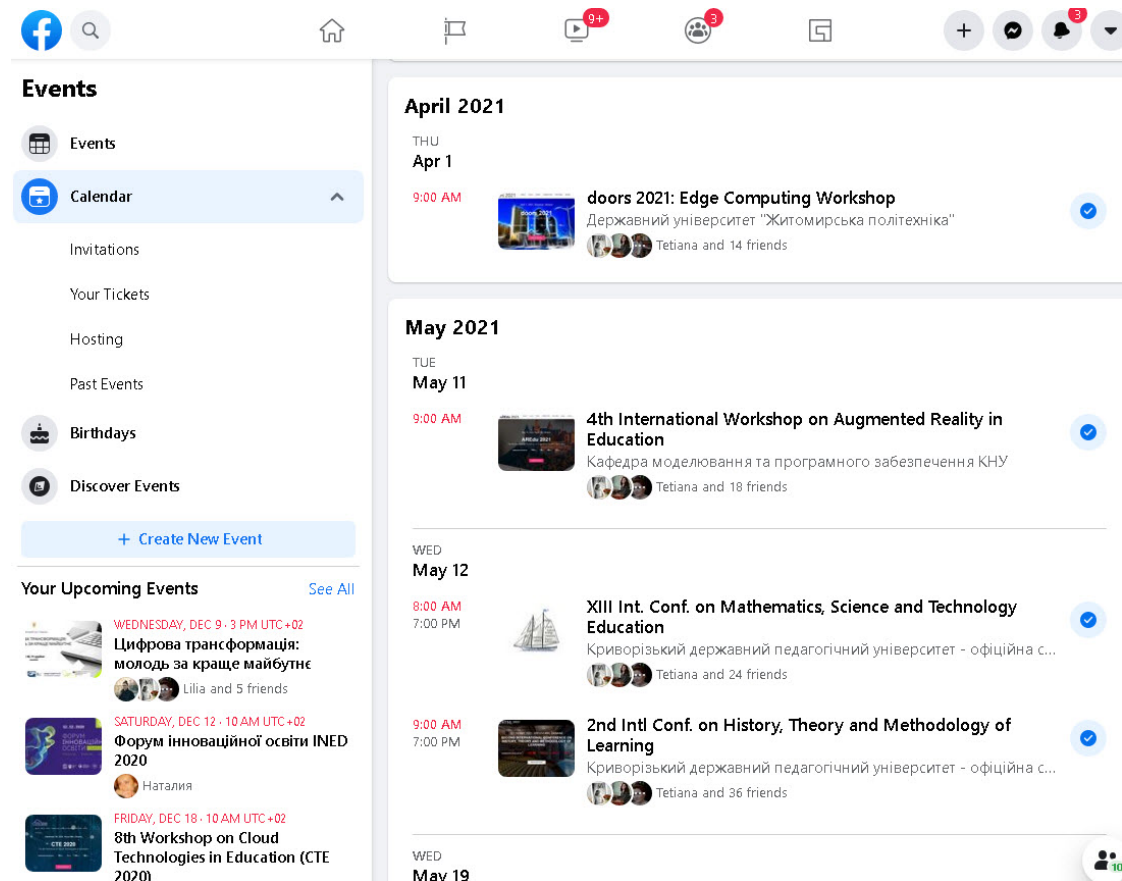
9+
3
3

Events

Events

Calendar

Invitations

Your Tickets

Hosting

Past Events

Birthdays

Discover Events

+ Create New Event

Your Upcoming Events See All

WEDNESDAY, DEC 9 · 3 PM UTC+02
Цифрова трансформація: молодь за краще майбутнє
Lilia and 5 friends

SATURDAY, DEC 12 · 10 AM UTC+02
Форум інноваційної освіти INED 2020
Наталия

FRIDAY, DEC 18 · 10 AM UTC+02
8th Workshop on Cloud Technologies in Education (CTE 2020)

April 2021

THU
Apr 1

9:00 AM
doors 2021: Edge Computing Workshop
Державний університет "Житомирська політехніка"
Tetiana and 14 friends

May 2021

TUE
May 11

9:00 AM
4th International Workshop on Augmented Reality in Education
Кафедра моделювання та програмного забезпечення КНУ
Tetiana and 18 friends

WED
May 12

8:00 AM
7:00 PM
XIII Int. Conf. on Mathematics, Science and Technology Education
Криворізький державний педагогічний університет - офіційна с...
Tetiana and 24 friends

9:00 AM
7:00 PM
2nd Intl Conf. on History, Theory and Methodology of Learning
Криворізький державний педагогічний університет - офіційна с...
Tetiana and 36 friends

WED
May 19